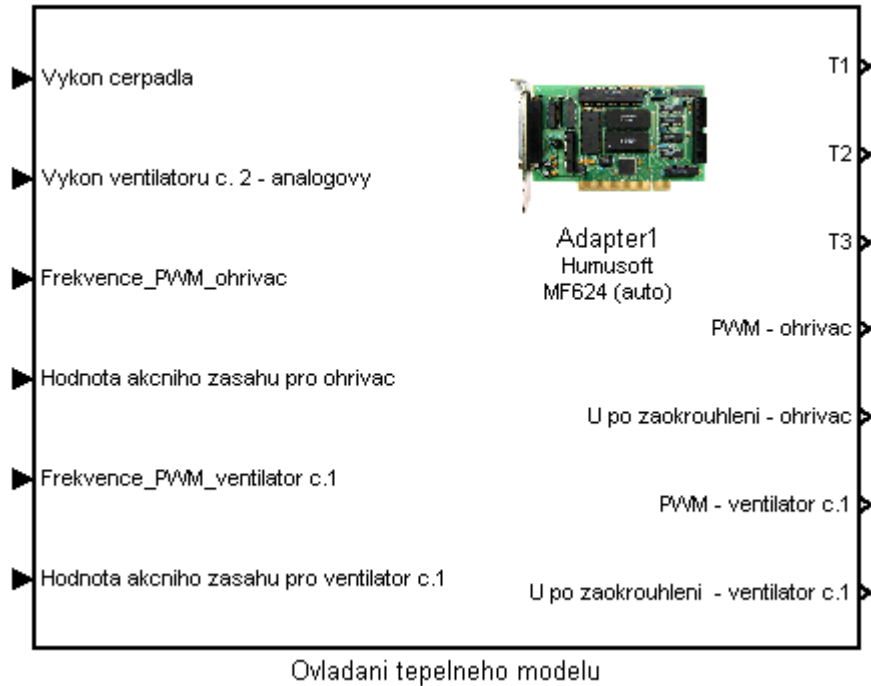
Vykon cerpadla

Vykon ventilatoru c. 2 - analogovy

Frekvence_PWM_ohrivac

Hodnota akcniho zasahu pro ohrivac

Frekvence_PWM_ventilator c.1

Hodnota akcniho zasahu pro ventilator c.1

Adapter1
Humusoft
MF624 (auto)

T1

T2

T3

PWM - ohrivac

U po zaokrouhleni - ohrivac

PWM - ventilator c.1

U po zaokrouhleni - ventilator c.1

Ovladani tepelneho modelu